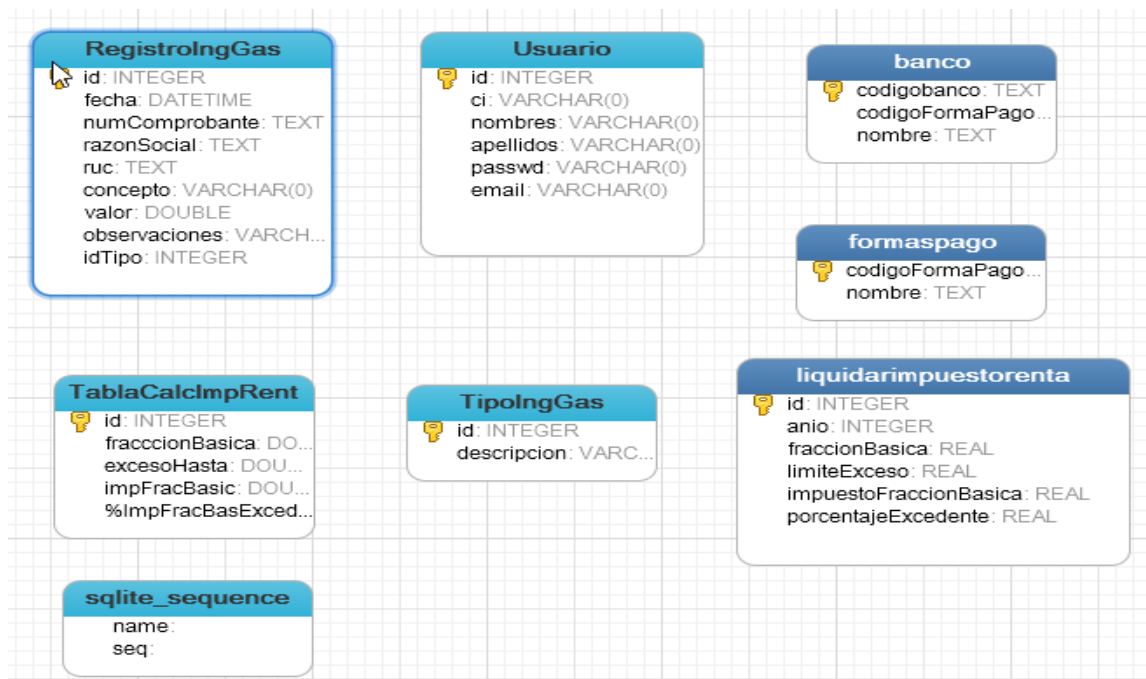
RegistroIngGas
id: INTEGER
fecha: DATETIME
numComprobante: TEXT
razonSocial: TEXT
ruc: TEXT
concepto: VARCHAR(0)
valor: DOUBLE
observaciones: VARCH...
idTipo: INTEGER

Usuario
id: INTEGER
ci: VARCHAR(0)
nombres: VARCHAR(0)
apellidos: VARCHAR(0)
passwd: VARCHAR(0)
email: VARCHAR(0)

banco
codigobanco: TEXT
codigoFormaPago...
nombre: TEXT

formaspago
codigoFormaPago...
nombre: TEXT

TablaCalcImpRent
id: INTEGER
fracccionBasica: DO...
excesoHasta: DOU...
impFracBasic: DOU...
%ImpFracBasExced...

TipoIngGas
id: INTEGER
descripcion: VARC...

liquidarimpuestorenta
id: INTEGER
anio: INTEGER
fraccionBasica: REAL
limiteExceso: REAL
impuestoFraccionBasica: REAL
porcentajeExcedente: REAL

sqlite_sequence
name:
seq: